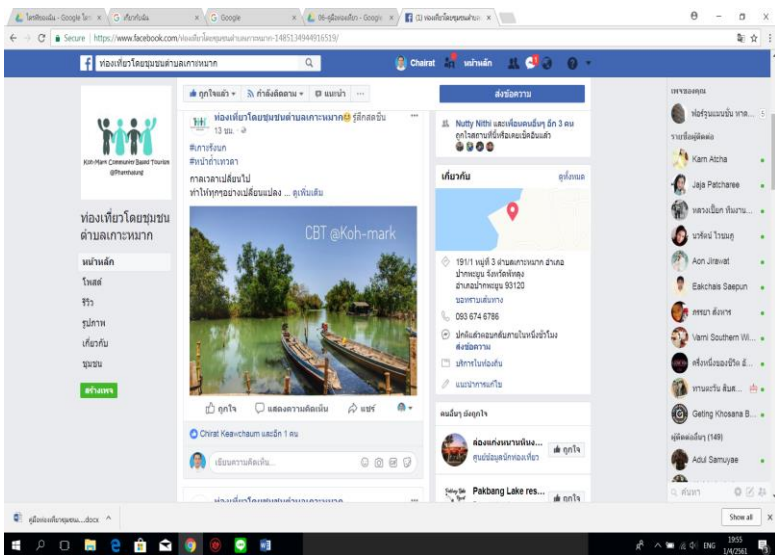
ไดรฟ์ของฉัน - Google ไดร | เกี่ยวกับฉัน | Google | 06-คู่มือท่องเที่ยว - Google | (3) ท่องเที่ยวโดยชุมชนตำบล

Secure | https://www.facebook.com/ท่องเที่ยวโดยชุมชนตำบลเกาะหมาก-148513494416519/

ท่องเที่ยวโดยชุมชนตำบลเกาะหมาก

Chairat | หน้าหลัก

Koh Mark Community Based Tourism @Phatthalung

ท่องเที่ยวโดยชุมชนตำบลเกาะหมาก

หน้าหลัก
โพสต์
รีวิว
รูปภาพ
เกี่ยวกับ
ชุมชน
สร้างเพจ

ถูกใจแล้ว | กำลังติดตาม | แนะนำ | ...

ท่องเที่ยวโดยชุมชนตำบลเกาะหมาก รู้สึกสดชื่น
13 ชม.

#เกาะร้อนนก
#หน้าต่างเวลา
กาลเวลาเปลี่ยนไป
ทำให้ทุกๆอย่างเปลี่ยนแปลง ... ดูเพิ่มเติม

CBT @Koh-mark

ถูกใจ | แสดงความคิดเห็น | แชร์

Chirat Kea-chaum และอีก 1 คน

เขียนความคิดเห็น...

ส่งข้อความ

Nutty Nithi และเพื่อนคนอื่นๆ อีก 3 คน ถูกใจสถานที่นี้หรือเคยเช็คอินแล้ว

เกี่ยวกับ | ดูทั้งหมด

191/1 หมู่ที่ 3 ตำบลเกาะหมาก อำเภอปากพะยูน จังหวัดพัทลุง อำเภอปากพะยูน 93120
ขอเส้นทาง
093 674 6786
ปกติแล้วตอบกลับภายในหนึ่งชั่วโมง
ส่งข้อความ
บริการในท้องถิ่น
แนะนำการแก้ไข

คนอื่นๆ ยังถูกใจ
ล่องแก่งบ้านหนอง... ศูนย์ข้อมูลนักท่องเที่ยว | ถูกใจ
Pakbang Lake res... | ถูกใจ

เพจของคุณ
ท่องเที่ยวโดยชุมชน
รายชื่อผู้ติดต่อ
Kam Atcha
Jaja Patcharee
หลวงเมือง
นาวีณ ไรชนะ
Aon Jirawat
Eakchais Saepun
ภรณา สังข์
Vami Southern Wi...
เครื่องนั่งของบ้าน
ทานตะวัน
Geting Khosana B...
ผู้ติดต่ออื่นๆ (149)
Adul Samuyae
ค้นหา

คู่มือท่องเที่ยวชุมชน....docx
Show all

ENG 19:55 1/4/2561